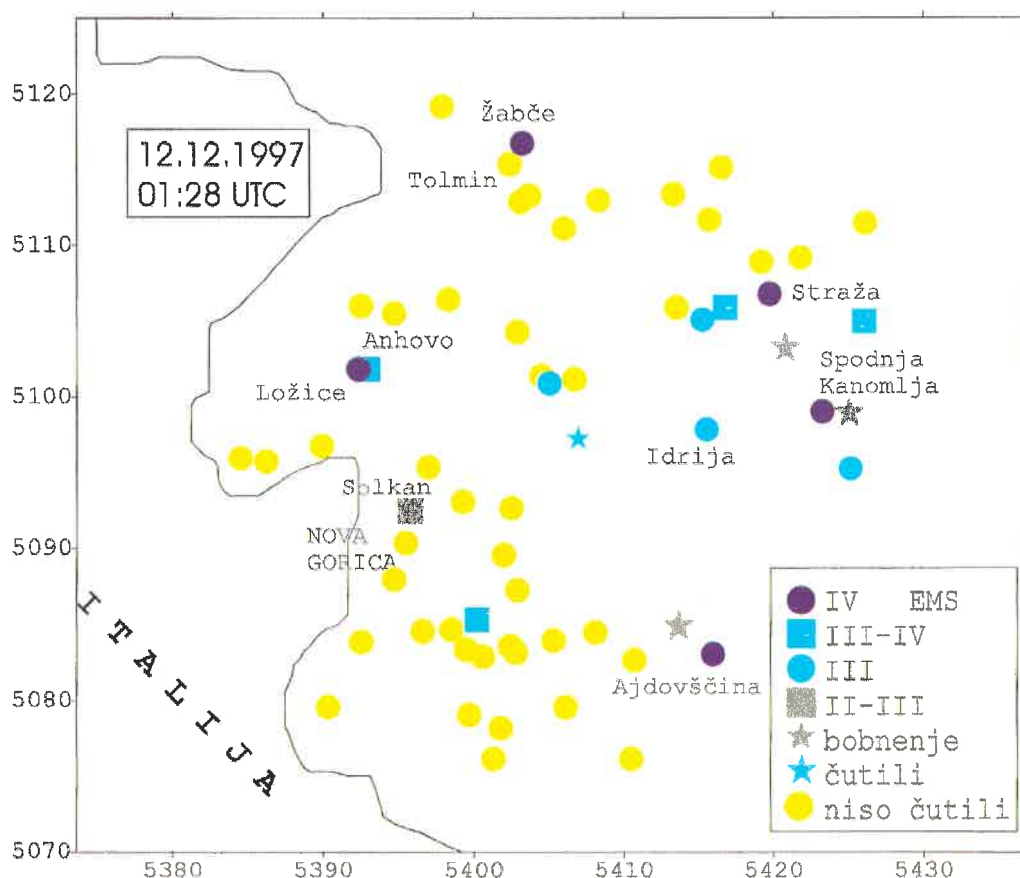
12.12.1997
01:28 UTC

5120
5110
5100
5090
5080
5070

5380
5390
5400
5410
5420
5430

Žabče
Tolmin
Straža
Anhovo
Spodnja Kanomlja
Ložice
Idrija
Solkan
NOVA GORICA
Ajdovščina
ITALIJA

IV EMS
III-IV
III
II-III
bobnenje
čutili
niso čutili